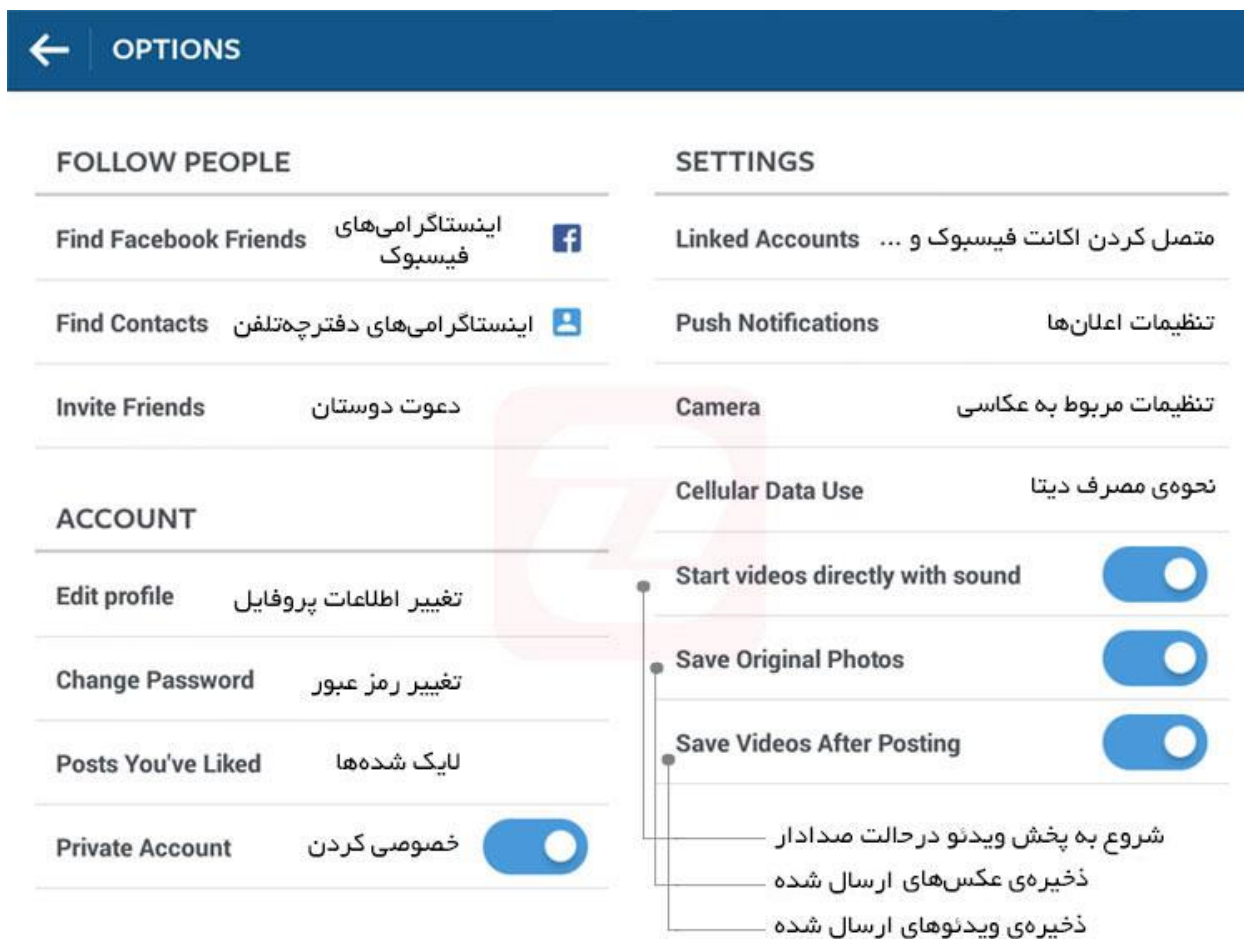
OPTIONS

FOLLOW PEOPLE

Find Facebook Friends اینستاگرامی‌های فیسبوک

Find Contacts اینستاگرامی‌های دفترچه‌تلفن

Invite Friends دعوت دوستان

ACCOUNT

Edit profile تغییر اطلاعات پروفایل

Change Password تغییر رمز عبور

Posts You've Liked لایک شده‌ها

Private Account خصوصی کردن

SETTINGS

Linked Accounts متصل کردن اکانت فیسبوک و ...

Push Notifications تنظیمات اعلان‌ها

Camera تنظیمات مربوط به عکاسی

Cellular Data Use نحوه‌ی مصرف دیتا

Start videos directly with sound

Save Original Photos

Save Videos After Posting

شروع به پخش ویدئو درحالت صدادار

ذخیره‌ی عکس‌های ارسال شده

ذخیره‌ی ویدئوهای ارسال شده